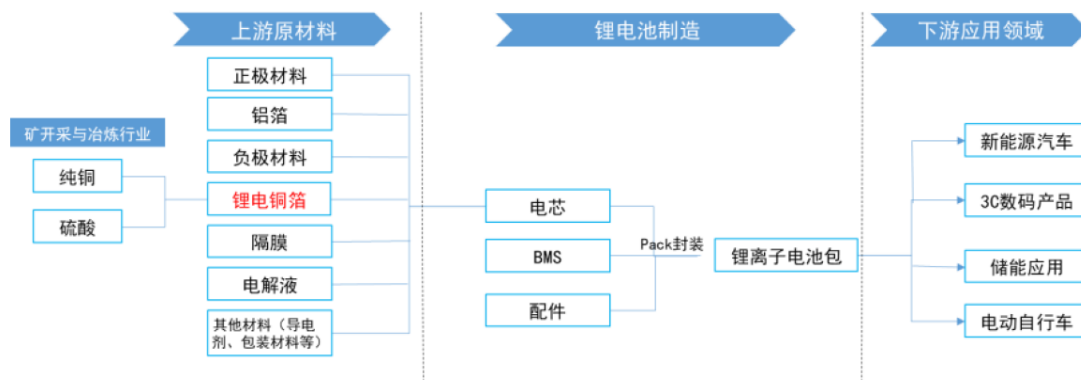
上游原材料

锂电池制造

下游应用领域

矿开采与冶炼行业

纯铜

硫酸

正极材料

铝箔

负极材料

锂电铜箔

隔膜

电解液

其他材料（导电剂、包装材料等）

电芯

BMS

配件

Pack封装

锂离子电池包

新能源汽车

3C数码产品

储能应用

电动自行车